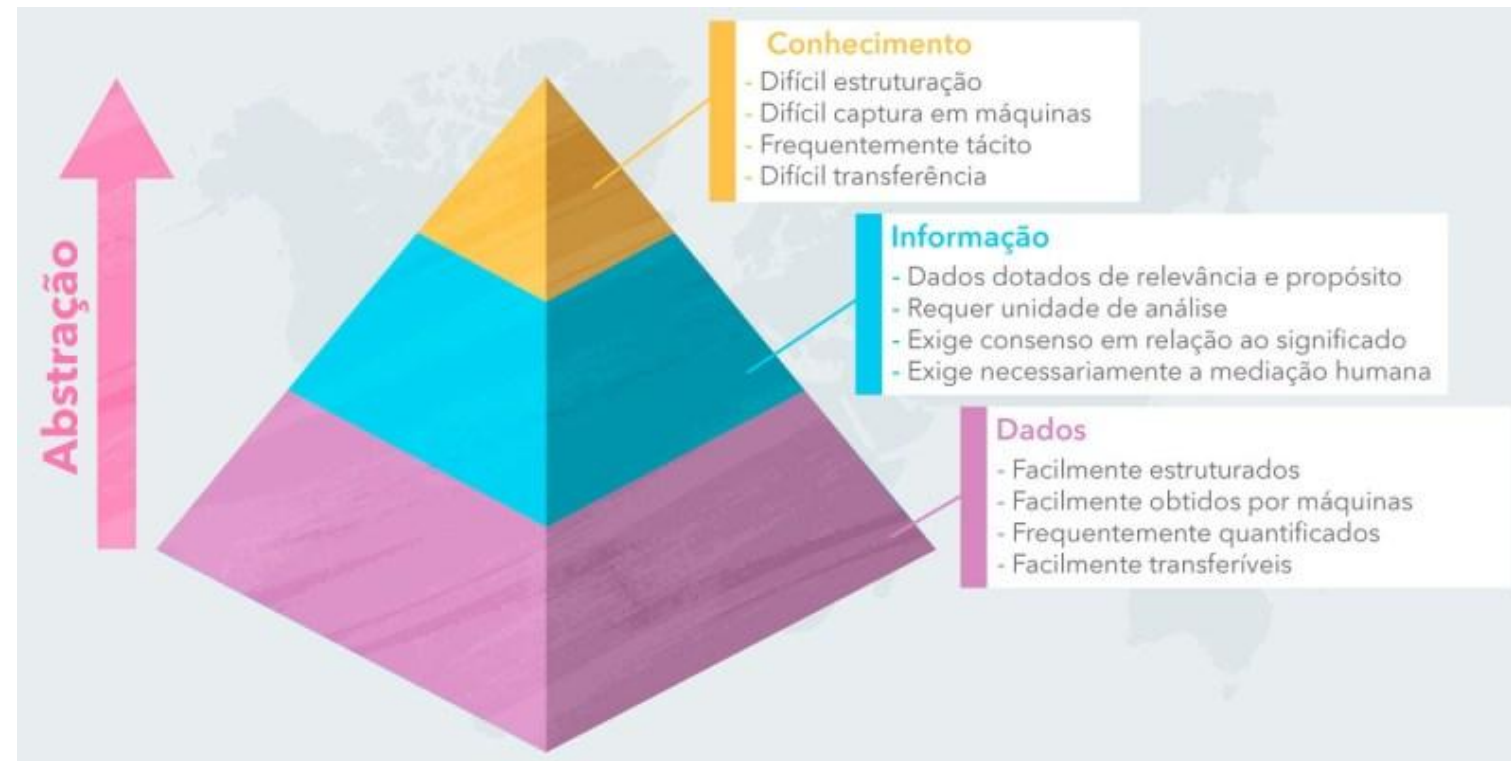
Abstração

Conhecimento
- Difícil estruturação
- Difícil captura em máquinas
- Frequentemente tácito
- Difícil transferência

Informação
- Dados dotados de relevância e propósito
- Requer unidade de análise
- Exige consenso em relação ao significado
- Exige necessariamente a mediação humana

Dados
- Facilmente estruturados
- Facilmente obtidos por máquinas
- Frequentemente quantificados
- Facilmente transferíveis